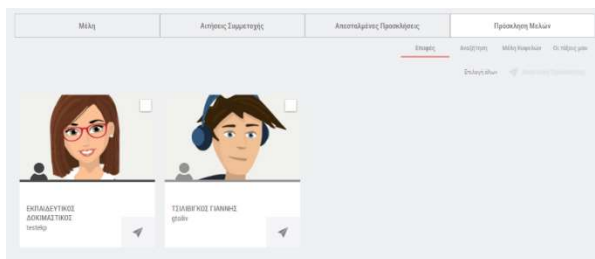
Μέλη | Αιτήσεις Συμμετοχής | Απεσταλμένες Προσκλήσεις | Πρόσκληση Μελών

Επαφές | Αναζήτηση | Μέλη Κοινοτήτων | Οι τάξεις μου

Επιλογή όλων | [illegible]

ΕΚΠΑΙΔΕΥΤΙΚΟΣ ΔΟΚΙΜΑΣΤΙΚΟΣ
testekp

ΤΣΙΛΙΒΙΓΚΟΣ ΓΙΑΝΝΗΣ
gtsiliv